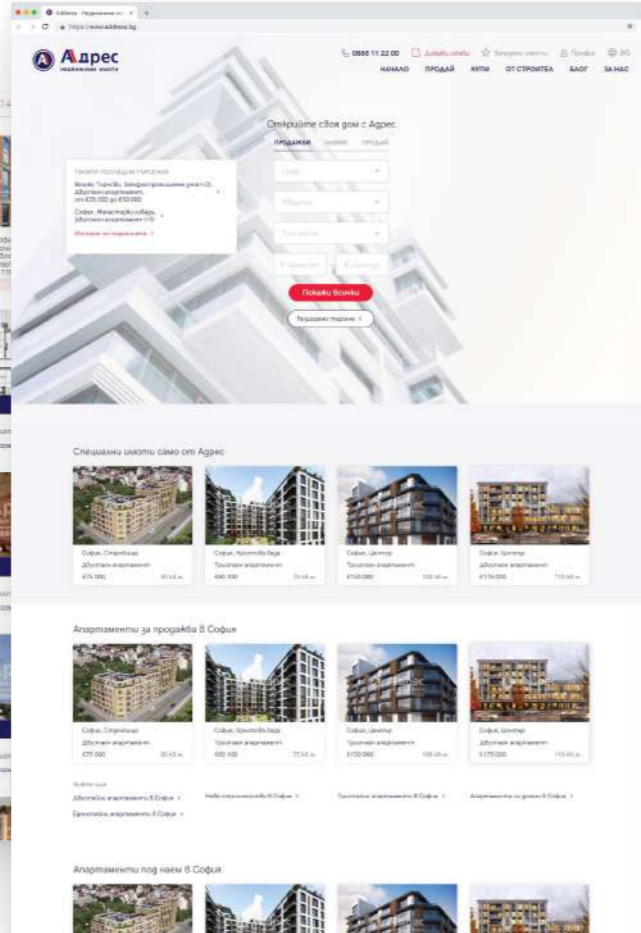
Адрес
недвижими имоти

0888 11 22 00 Добави обява Запазени имоти Профил BG

НАЧАЛО ПРОДАЙ КУПИ ОТ СТРОИТЕЛ БЛОГ ЗА НАС

Открийте своя дом с Адрес

ПРОДАЖБИ НАЕМИ ПРОДАЙ

Твоите последни търсения
Велико Търново, Западна промишлена зона+(3), Двустаен апартамент, от 435 000 до 450 000
София, Манастирски ливади, Двустаен апартамент+(3)
История на търсенията

Град
Квартал
Тип имот
Цена от
Цена до

Покажи всички

Разширено търсене

Специални имоти само от Адрес

София, Стрелбище
Двустаен апартамент
475 000 80 m²

София, Кръстова вада
Тристаен апартамент
690 100 72 m²

София, Център
Тристаен апартамент
€150 000 100 m²

София, Център
Двустаен апартамент
€175 000 110 m²

Апартаменти за продажба в София

София, Стрелбище
Двустаен апартамент
475 000 80 m²

София, Кръстова вада
Тристаен апартамент
690 100 72 m²

София, Център
Тристаен апартамент
€150 000 100 m²

София, Център
Двустаен апартамент
€175 000 110 m²

Вижте още
Двустайни апартаменти в София
Нови апартаменти в София
Тристайни апартаменти в София
Апартаменти за дома в София
Едностайни апартаменти в София

Апартаменти под наем в София